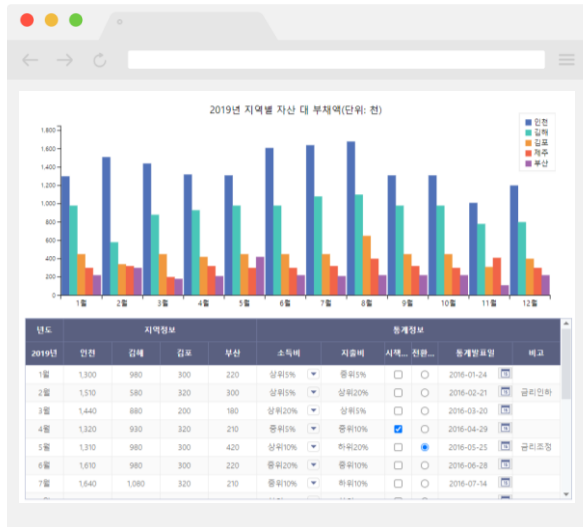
2019년 지역별 자산 대 부채액(단위: 천)

인천
김해
김포
제주
부산

1,800
1,600
1,400
1,200
1,000
800
600
400
200
0

1월 2월 3월 4월 5월 6월 7월 8월 9월 10월 11월 12월

| 년도 | 지역정보 | | | | 통계정보 | | | | | |
|---|---|---|---|---|---|---|---|---|---|---|
| 2019년 | 인천 | 김해 | 김포 | 부산 | 소득비 | 지출비 | 시책... | 전환... | 통계발표일 | 비고 |
| 1월 | 1,300 | 980 | 300 | 220 | 상위5% | 상위5% | | | 2016-01-24 | |
| 2월 | 1,510 | 580 | 320 | 300 | 상위5% | 상위20% | | | 2016-02-21 | 금리인하 |
| 3월 | 1,440 | 880 | 200 | 180 | 상위20% | 상위5% | | | 2016-03-20 | |
| 4월 | 1,320 | 930 | 320 | 210 | 중위5% | 중위10% | | | 2016-04-29 | |
| 5월 | 1,310 | 980 | 300 | 420 | 상위10% | 하위20% | | | 2016-05-25 | 금리조정 |
| 6월 | 1,610 | 980 | 300 | 220 | 중위20% | 중위20% | | | 2016-06-28 | |
| 7월 | 1,640 | 1,080 | 320 | 210 | 중위10% | 상위10% | | | 2016-07-14 | |